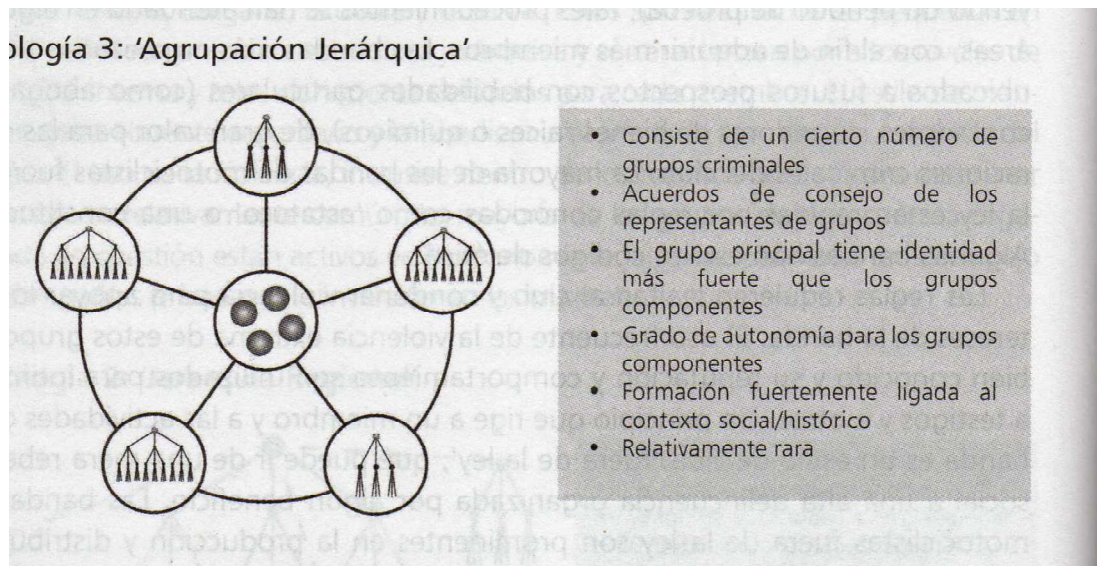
ología 3: 'Agrupación Jerárquica'

• Consiste de un cierto número de grupos criminales
• Acuerdos de consejo de los representantes de grupos
• El grupo principal tiene identidad más fuerte que los grupos componentes
• Grado de autonomía para los grupos componentes
• Formación fuertemente ligada al contexto social/histórico
• Relativamente rara